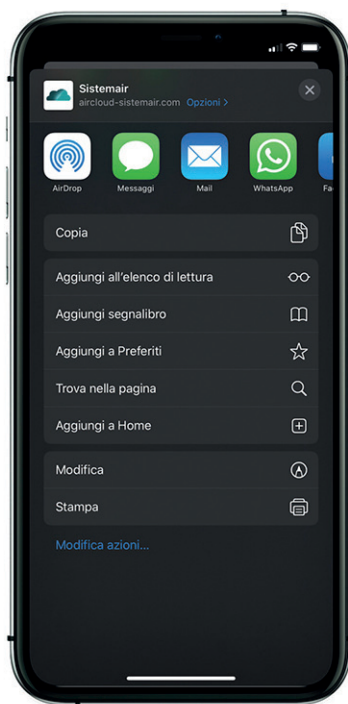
Sistemair
aircloud-sistemair.com Opzioni >

AirDrop
Messaggi
Mail
WhatsApp
Fa

Copia

Aggiungi all'elenco di lettura
Aggiungi segnalibro
Aggiungi a Preferiti
Trova nella pagina
Aggiungi a Home

Modifica
Stampa

Modifica azioni...